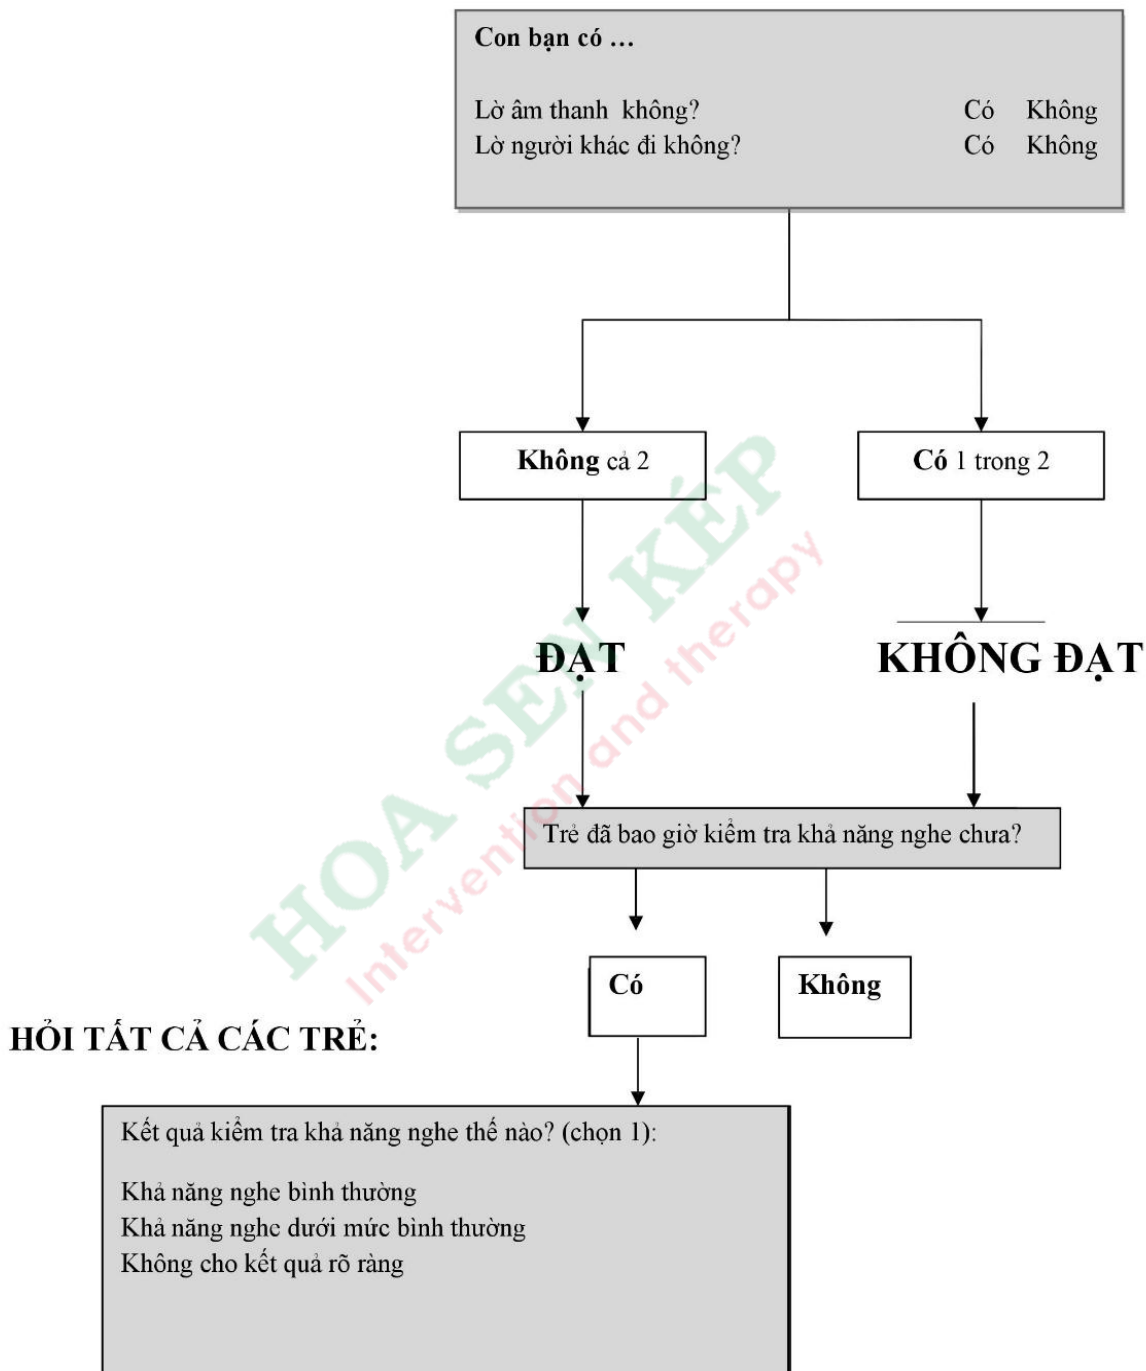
Con bạn có …

Lờ âm thanh không? Có Không
Lờ người khác đi không? Có Không

Không cả 2

Có 1 trong 2

ĐẠT

KHÔNG ĐẠT

Trẻ đã bao giờ kiểm tra khả năng nghe chưa?

Có

Không

HỎI TẤT CẢ CÁC TRẺ:

Kết quả kiểm tra khả năng nghe thế nào? (chọn 1):

Khả năng nghe bình thường
Khả năng nghe dưới mức bình thường
Không cho kết quả rõ ràng

HOA SEN KÉP
Intervention and therapy